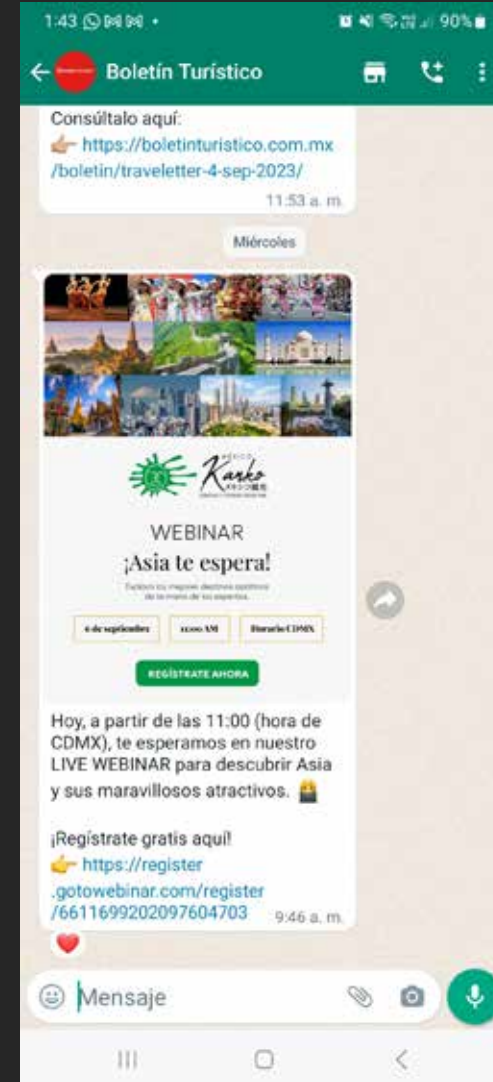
1:43 90%

Boletín Turístico

Consúltalo aquí:
👉 https://boletinturistico.com.mx/boletin/traveletter-4-sep-2023/
11:53 a. m.

Miércoles

MÉXICO Kanko

WEBINAR
¡Asia te espera!

Explora los mejores destinos asiáticos de la mano de los expertos.

6 de septiembre | 11:00 AM | Horario CDMX

REGÍSTRATE AHORA

Hoy, a partir de las 11:00 (hora de CDMX), te esperamos en nuestro LIVE WEBINAR para descubrir Asia y sus maravillosos atractivos.

¡Regístrate gratis aquí!
👉 https://register.gotowebinar.com/register/6611699202097604703
9:46 a. m.

Mensaje